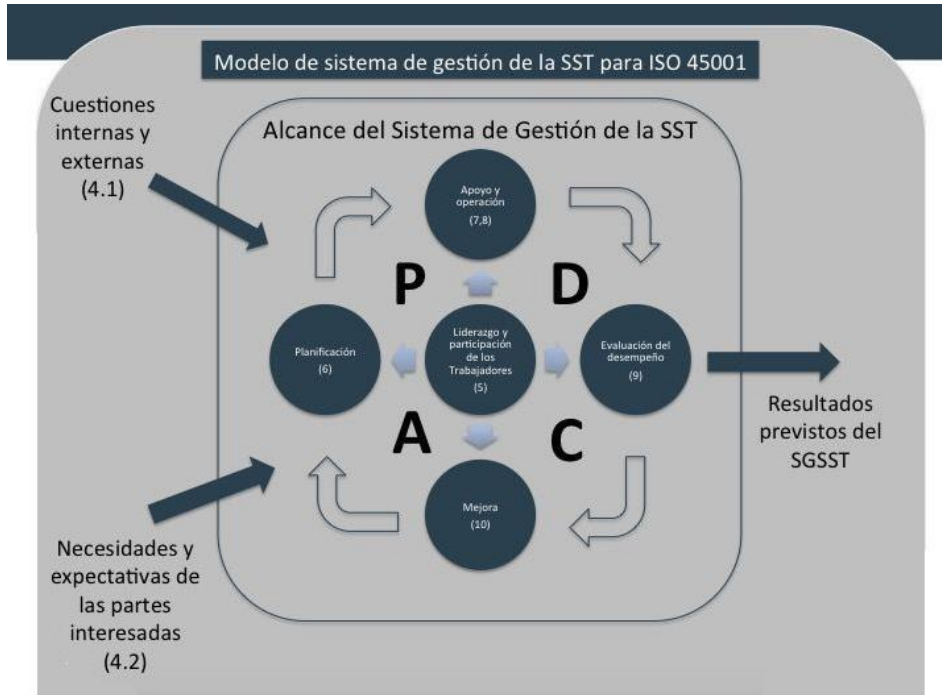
Modelo de sistema de gestión de la SST para ISO 45001

Cuestiones internas y externas (4.1)

Alcance del Sistema de Gestión de la SST

Apoyo y operación (7,8)

P

D

Planificación (6)

Liderazgo y participación de los Trabajadores (5)

Evaluación del desempeño (9)

A

C

Mejora (10)

Resultados previstos del SGSST

Necesidades y expectativas de las partes interesadas (4.2)